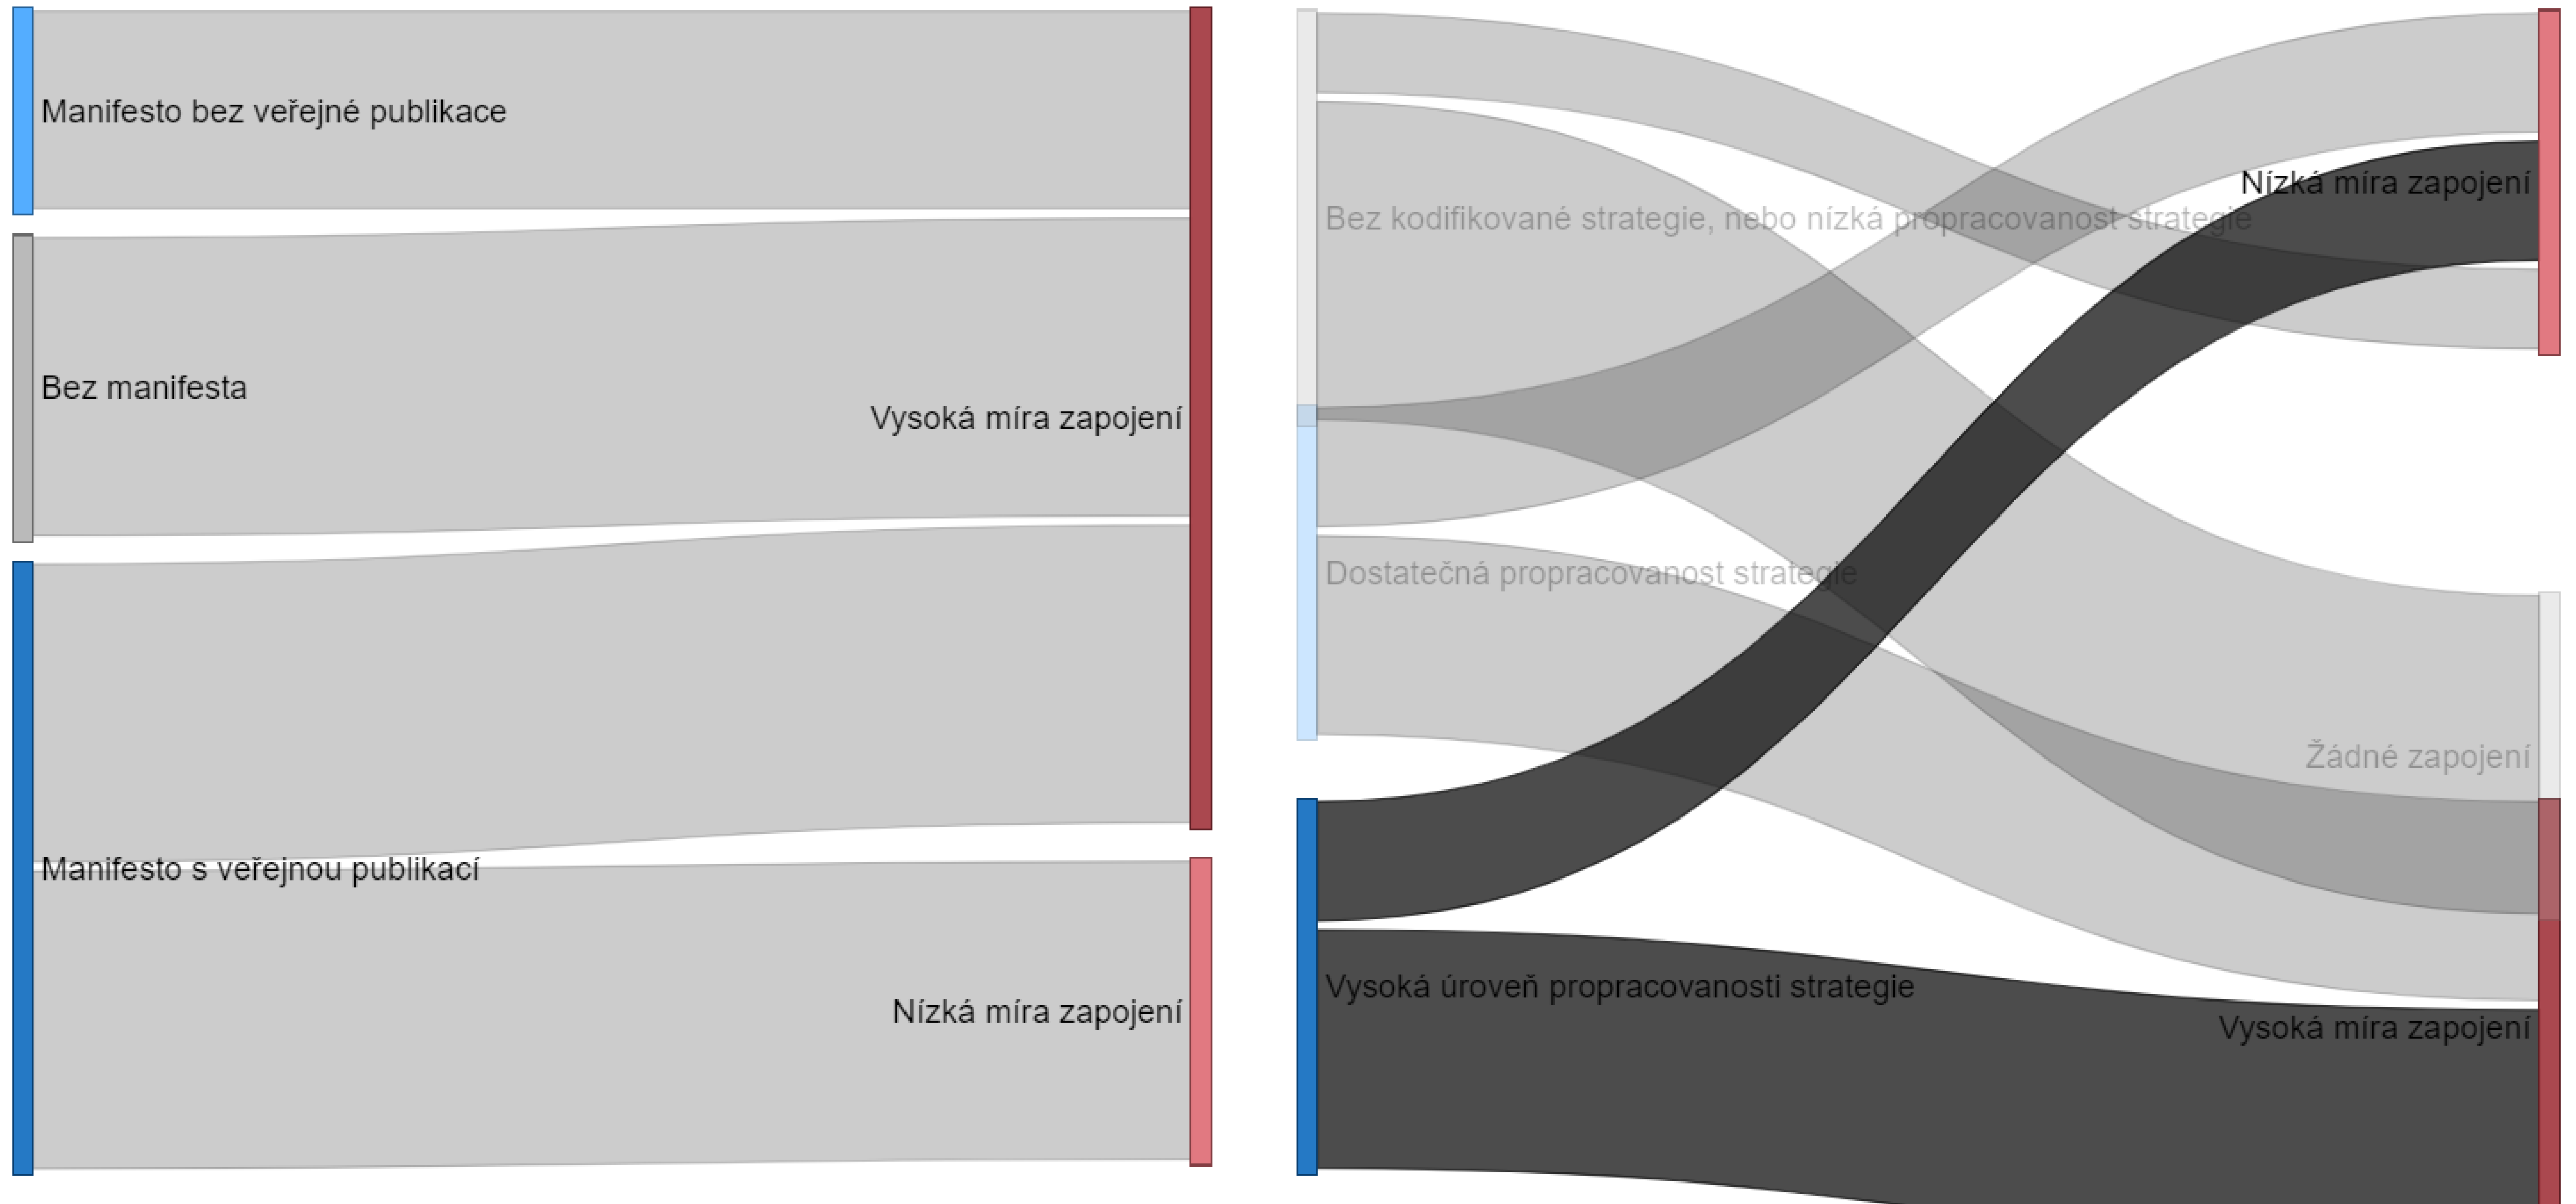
Manifesto bez veřejné publikace

Bez manifesta

Vysoká míra zapojení

Manifesto s veřejnou publikací

Nízká míra zapojení

Bez kodifikované strategie, nebo nízká propracovanost strategie

Nízká míra zapojení

Dostatečná propracovanost strategie

Žádné zapojení

Vysoká úroveň propracovanosti strategie

Vysoká míra zapojení